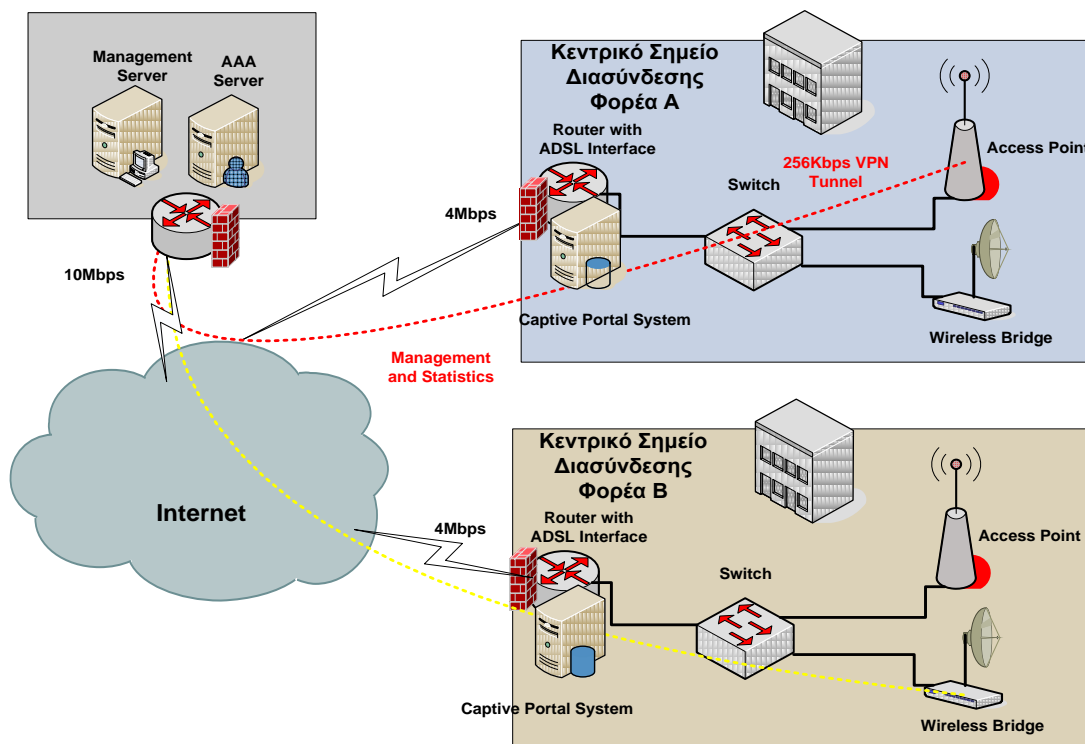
Management Server

AAA Server

10Mbps

4Mbps

Κεντρικό Σημείο Διασύνδεσης Φορέα Α

Router with ADSL Interface

256Kbps VPN Tunnel

Switch

Access Point

Captive Portal System

Wireless Bridge

Management and Statistics

Internet

Κεντρικό Σημείο Διασύνδεσης Φορέα Β

4Mbps

Router with ADSL Interface

Switch

Access Point

Captive Portal System

Wireless Bridge